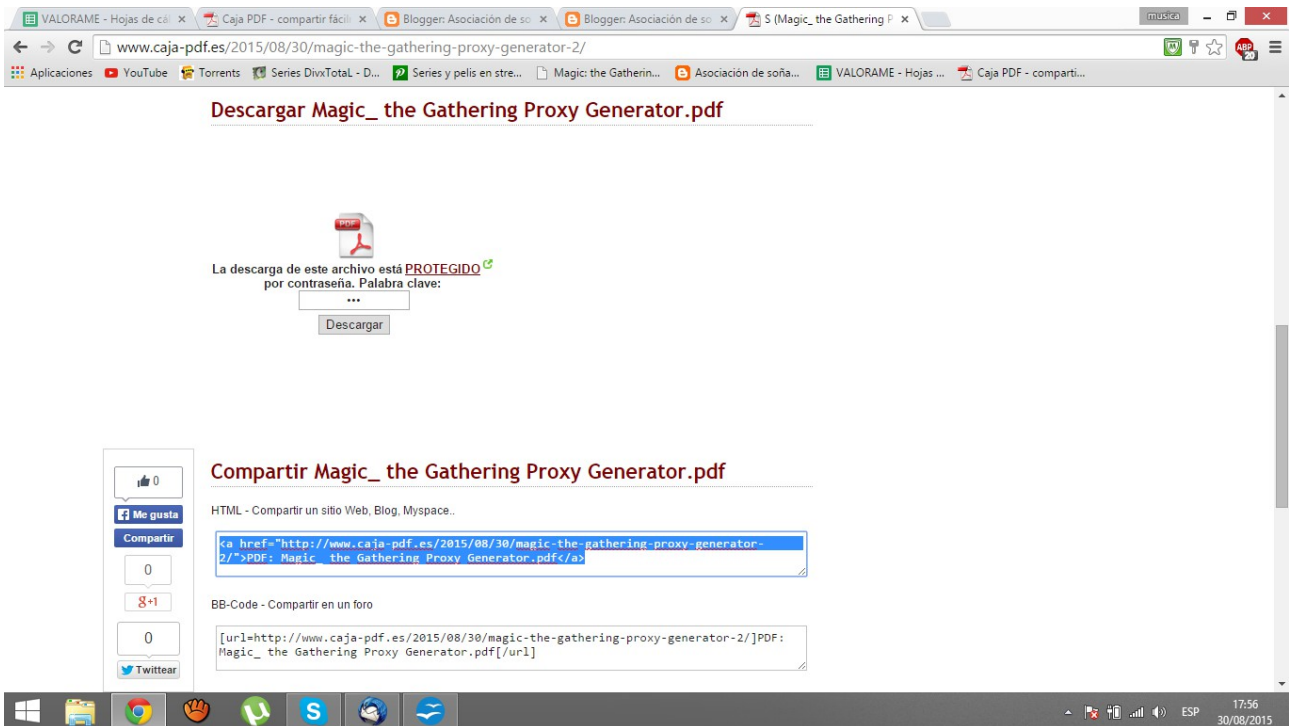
VALORAME - Hojas de cál × Caja PDF - compartir fácil × Blogger: Asociación de so × Blogger: Asociación de so × S (Magic_ the Gathering P ×

musica

www.caja-pdf.es/2015/08/30/magic-the-gathering-proxy-generator-2/

Aplicaciones YouTube Torrents Series DivxTotaL - D... Series y pelis en stre... Magic: the Gatherin... Asociación de soña... VALORAME - Hojas ... Caja PDF - comparti...

Descargar Magic_ the Gathering Proxy Generator.pdf

PDF

La descarga de este archivo está PROTEGIDO por contraseña. Palabra clave:

•••

Descargar

0

Me gusta

Compartir

0

g+1

0

Twittear

Compartir Magic_ the Gathering Proxy Generator.pdf

HTML - Compartir un sitio Web, Blog, Myspace..

<a href="http://www.caja-pdf.es/2015/08/30/magic-the-gathering-proxy-generator-2/">PDF: Magic_ the Gathering Proxy Generator.pdf</a>

BB-Code - Compartir en un foro

[url=http://www.caja-pdf.es/2015/08/30/magic-the-gathering-proxy-generator-2/]PDF: Magic_ the Gathering Proxy Generator.pdf[/url]

ESP 17:56 30/08/2015